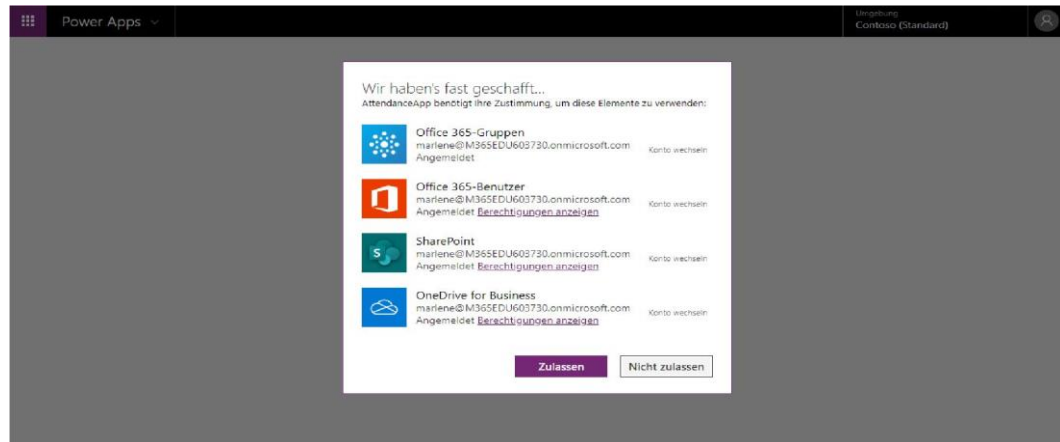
Power Apps

Umgebung
Contoso (Standard)

Wir haben's fast geschafft...
AttendanceApp benötigt Ihre Zustimmung, um diese Elemente zu verwenden:

Office 365-Gruppen
marlene@M365EDU603730.onmicrosoft.com
Angemeldet
Konto wechseln

Office 365-Benutzer
marlene@M365EDU603730.onmicrosoft.com
Angemeldet Berechtigungen anzeigen
Konto wechseln

SharePoint
marlene@M365EDU603730.onmicrosoft.com
Angemeldet Berechtigungen anzeigen
Konto wechseln

OneDrive for Business
marlene@M365EDU603730.onmicrosoft.com
Angemeldet Berechtigungen anzeigen
Konto wechseln

Zulassen
Nicht zulassen